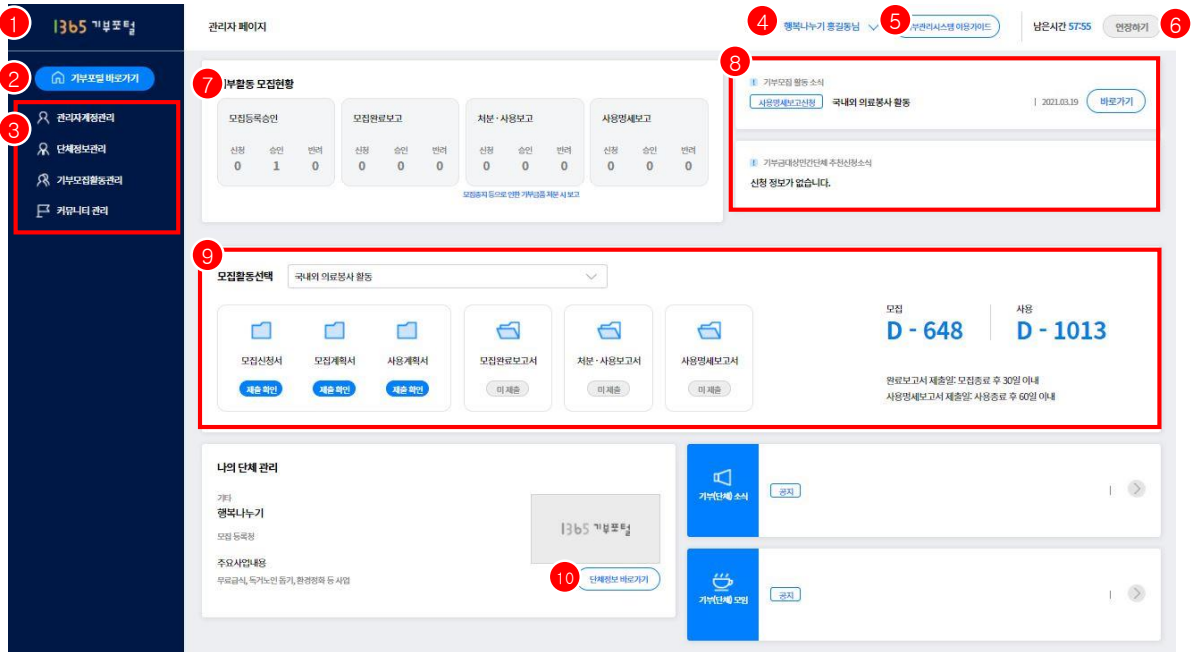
1
1365 기부포털

2
기부포털 바로가기

3
관리자계정관리
단체정보관리
기부모집활동관리
커뮤니티 관리

관리자 페이지

4
행복나누기 홍길동님

5
기부관리시스템 이용가이드

남은시간 57:55

연장하기

6

7
기부활동 모집현황

| 모집등록승인 | | |
|---|---|---|
| 신청 | 승인 | 반려 |
| 0 | 1 | 0 |

| 모집완료보고 | | |
|---|---|---|
| 신청 | 승인 | 반려 |
| 0 | 0 | 0 |

| 처분 · 사용보고 | | |
|---|---|---|
| 신청 | 승인 | 반려 |
| 0 | 0 | 0 |

| 사용명세보고 | | |
|---|---|---|
| 신청 | 승인 | 반려 |
| 0 | 0 | 0 |

모집중지 등으로 인한 기부금품 처분 시 보고

8
기부모집 활동 소식
사용명세보고신청 국내외 의료봉사 활동 | 2021.03.19 바로가기

기부금대상민간단체 추천신청소식
신청 정보가 없습니다.

9
모집활동선택 국내외 의료봉사 활동

모집신청서 제출 확인
모집계획서 제출 확인
사용계획서 제출 확인
모집완료보고서 미 제출
처분 · 사용보고서 미 제출
사용명세보고서 미 제출

모집
D - 648
사용
D - 1013

완료보고서 제출일: 모집종료 후 30일 이내
사용명세보고서 제출일: 사용종료 후 60일 이내

나의 단체 관리
기타
행복나누기
모집 등록청
주요사업내용
무료급식, 독거노인 돕기, 환경정화 등 사업

1365 기부포털

10
단체정보 바로가기

기부(단체) 소식
공지

기부(단체) 모임
공지